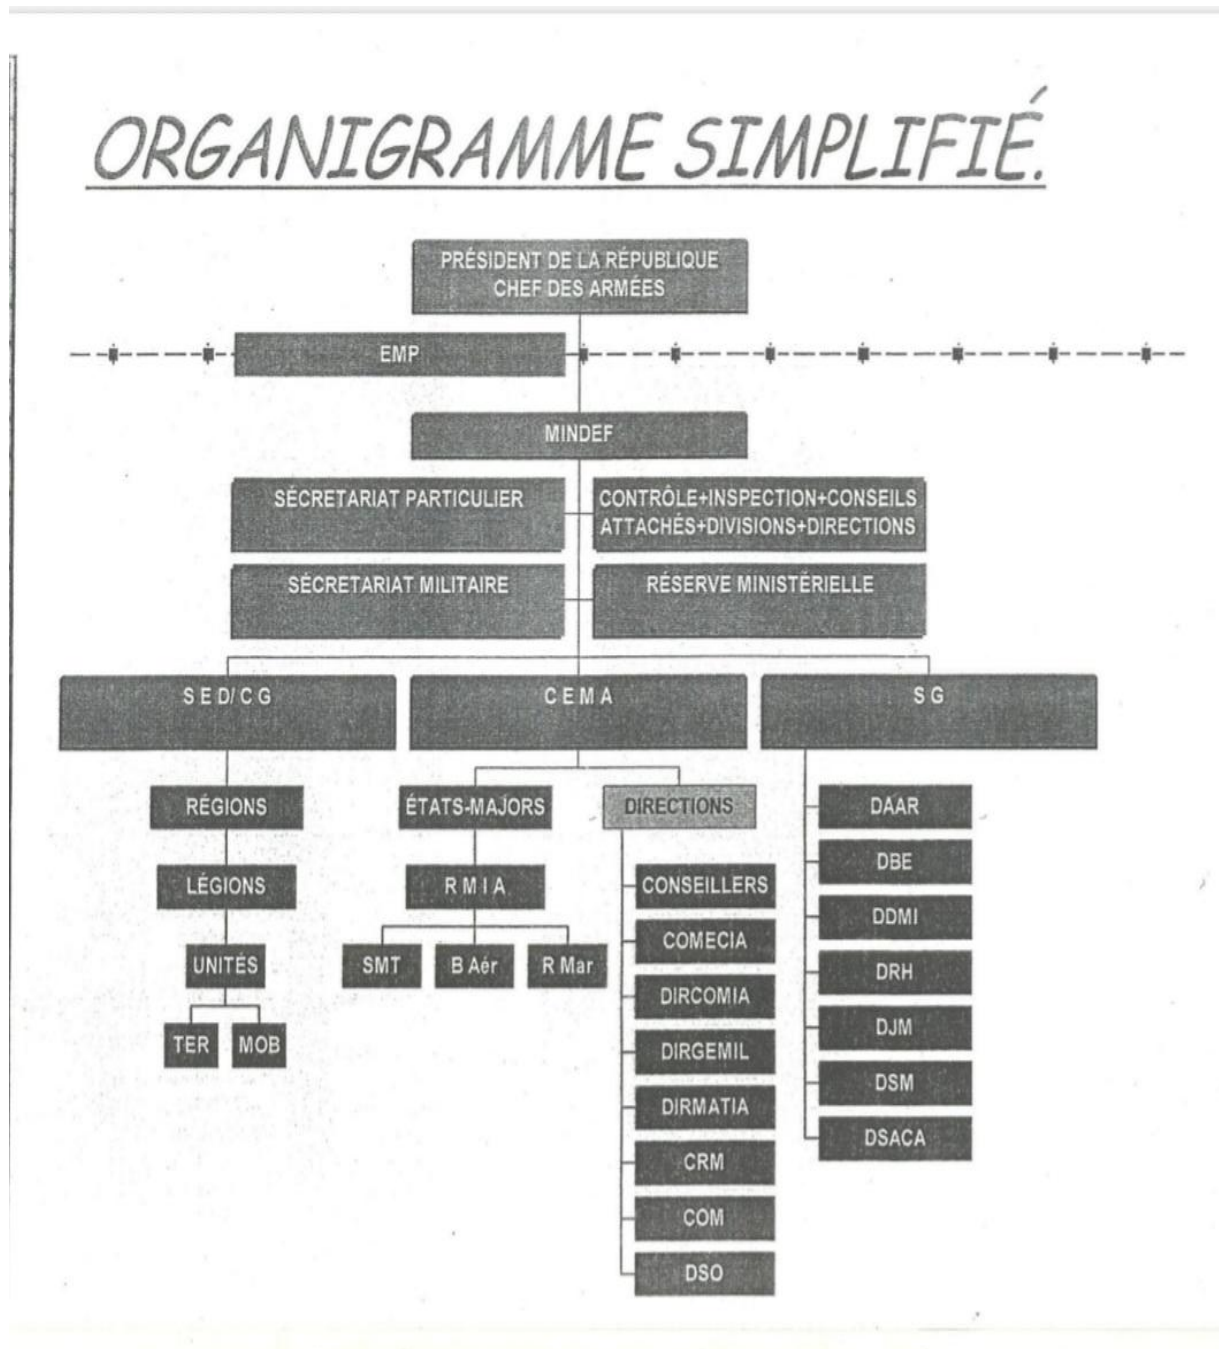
ORGANIGRAMME SIMPLIFIÉ.

PRÉSIDENT DE LA RÉPUBLIQUE
CHEF DES ARMÉES

EMP

MINDEF

SÉCRETARIAT PARTICULIER

CONTRÔLE+INSPECTION+CONSEILS
ATTACHÉS+DIVISIONS+DIRECTIONS

SÉCRETARIAT MILITAIRE

RÉSERVE MINISTÉRIELLE

S E D/ C G

C E M A

S G

RÉGIONS

LÉGIONS

UNITÉS

TER

MOB

ÉTATS-MAJORS

R M I A

SMT

B Aér

R Mar

DIRECTIONS

CONSEILLERS

COMECIA

DIRCOMIA

DIRGEMIL

DIRMATIA

CRM

COM

DSO

DAAR

DBE

DDMI

DRH

DJM

DSM

DSACA